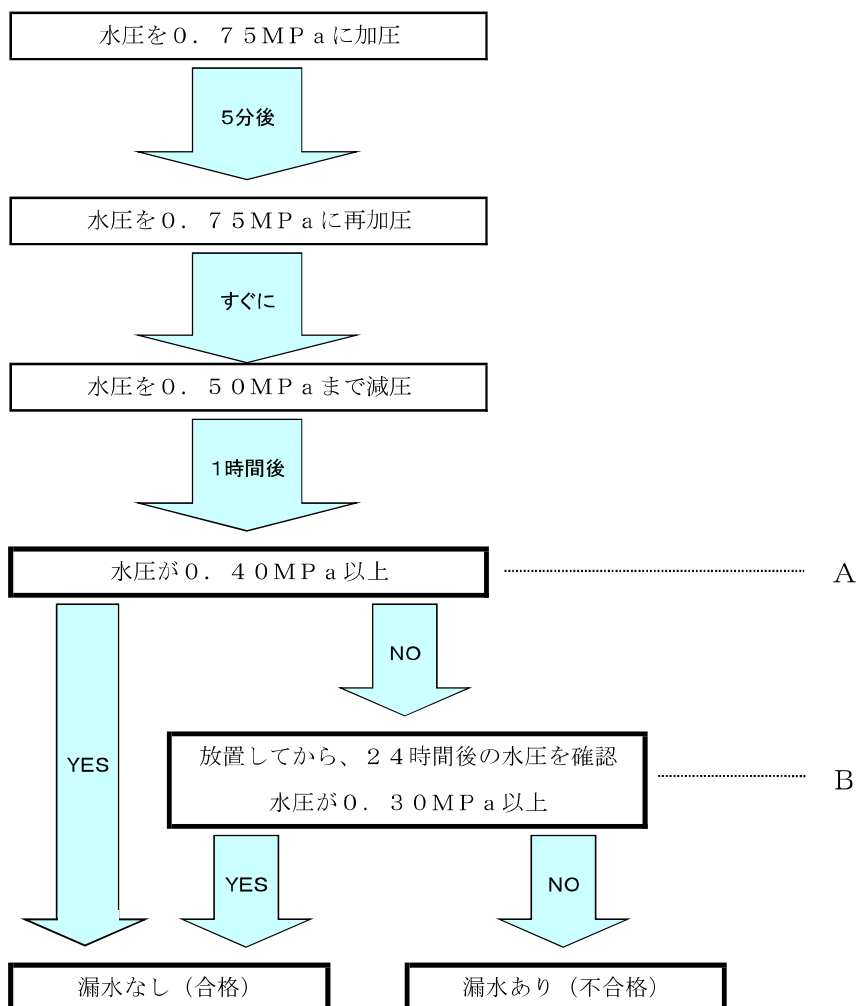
水圧を０．７５ＭＰａに加圧

5分後

水圧を０．７５ＭＰａに再加圧

すぐに

水圧を０．５０ＭＰａまで減圧

1時間後

水圧が０．４０ＭＰａ以上

A

NO

YES

放置してから、２４時間後の水圧を確認

水圧が０．３０ＭＰａ以上

B

YES

NO

漏水なし（合格）

漏水あり（不合格）